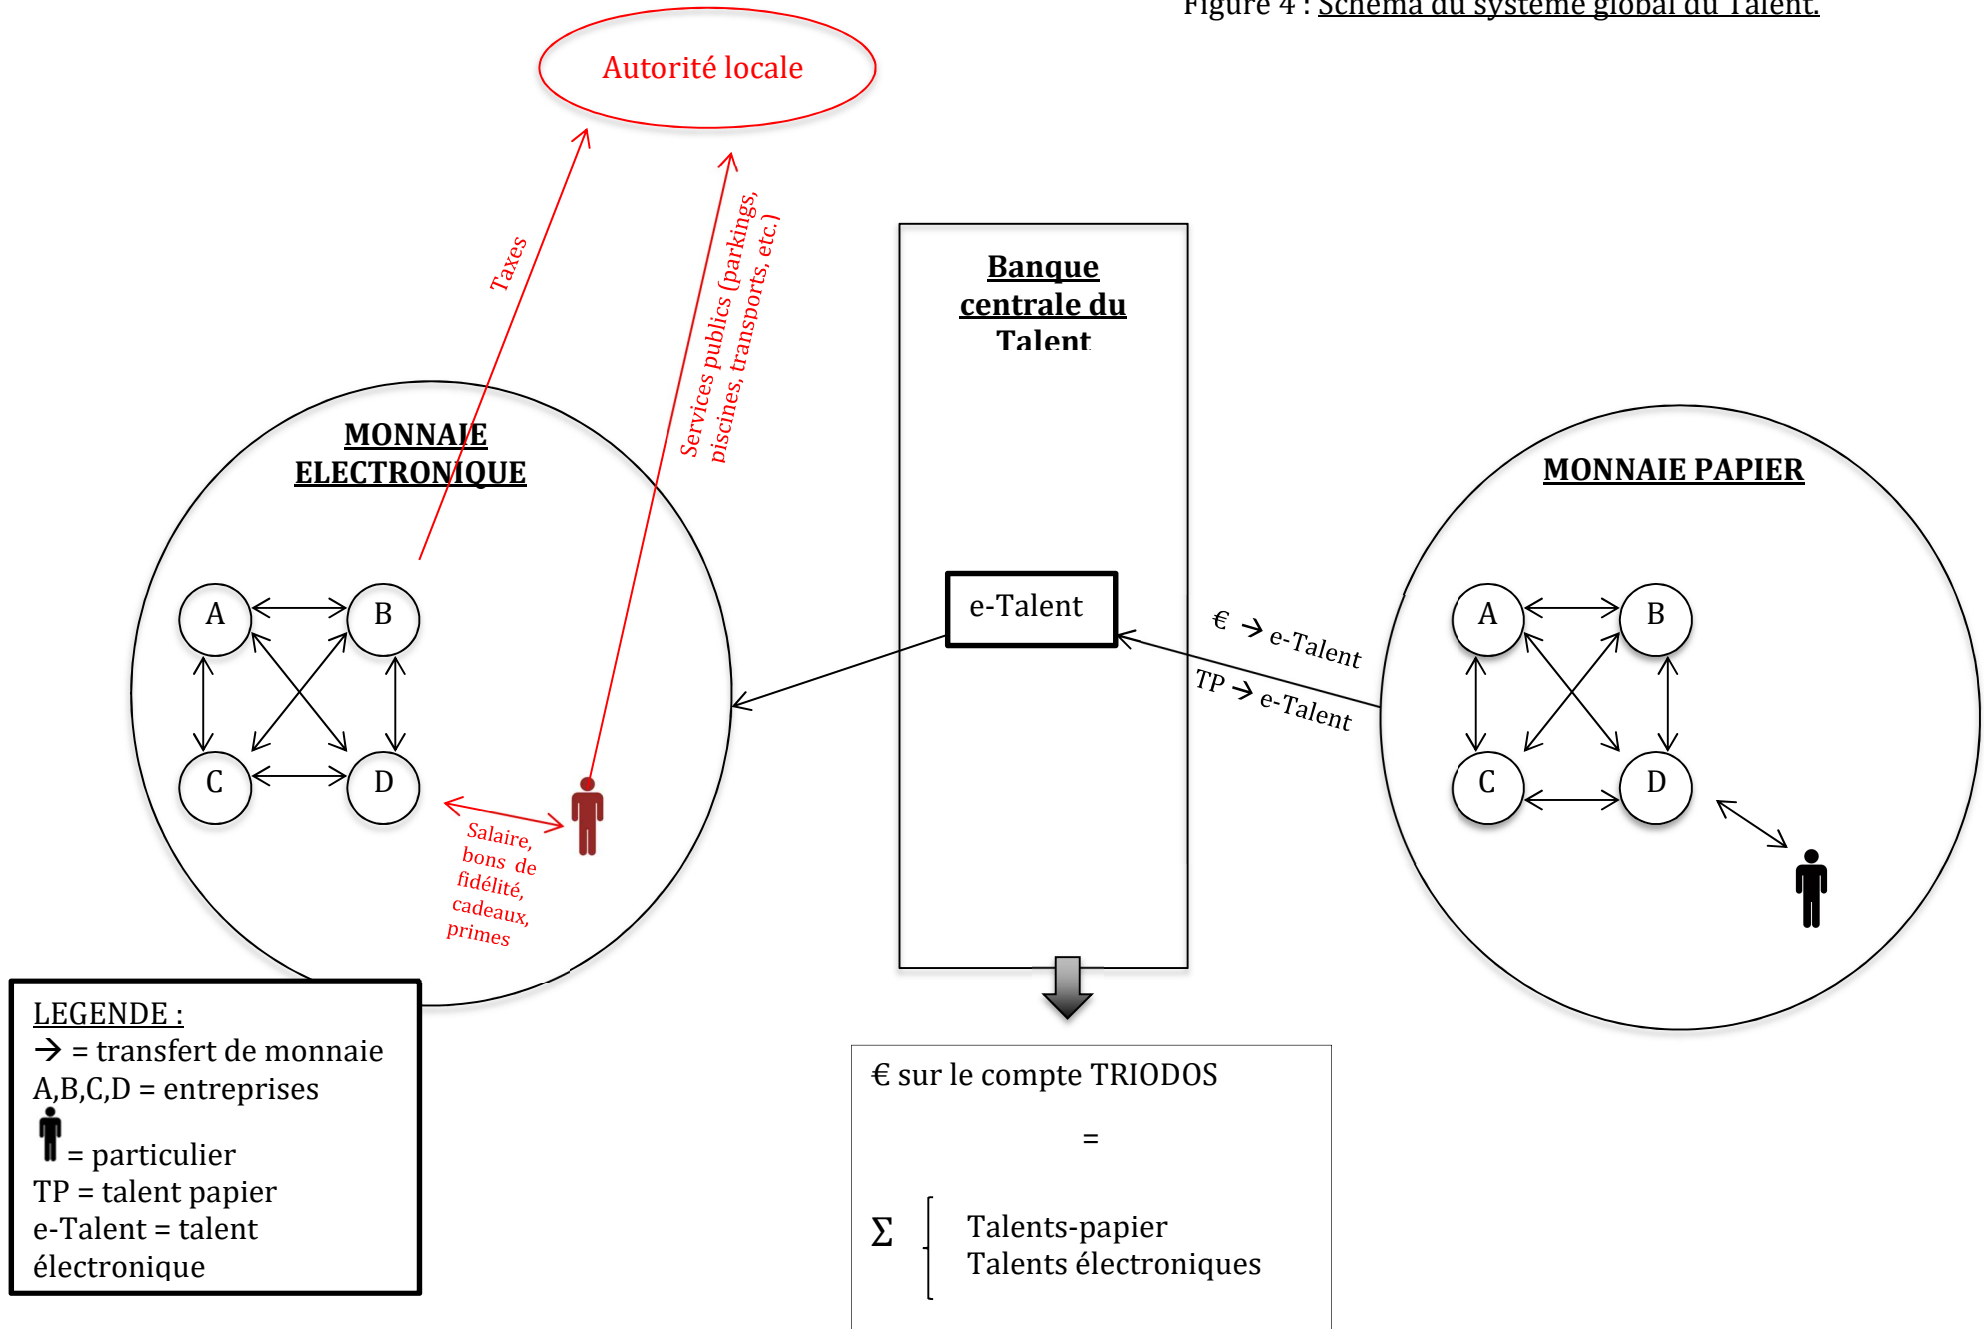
Figure 4 : Schéma du système global du Talent.

Autorité locale

Taxes

Services publics (parkings, piscines, transports, etc.)

Banque centrale du Talent

MONNAIE ELECTRONIQUE

MONNAIE PAPIER

e-Talent

€ → e-Talent

TP → e-Talent

A B C D

A B C D

Salaire, bons de fidélité, cadeaux, primes

LEGENDE :
→ = transfert de monnaie
A,B,C,D = entreprises
= particulier
TP = talent papier
e-Talent = talent électronique

€ sur le compte TRIODOS

=

$\Sigma$ Talents-papier
Talents électroniques